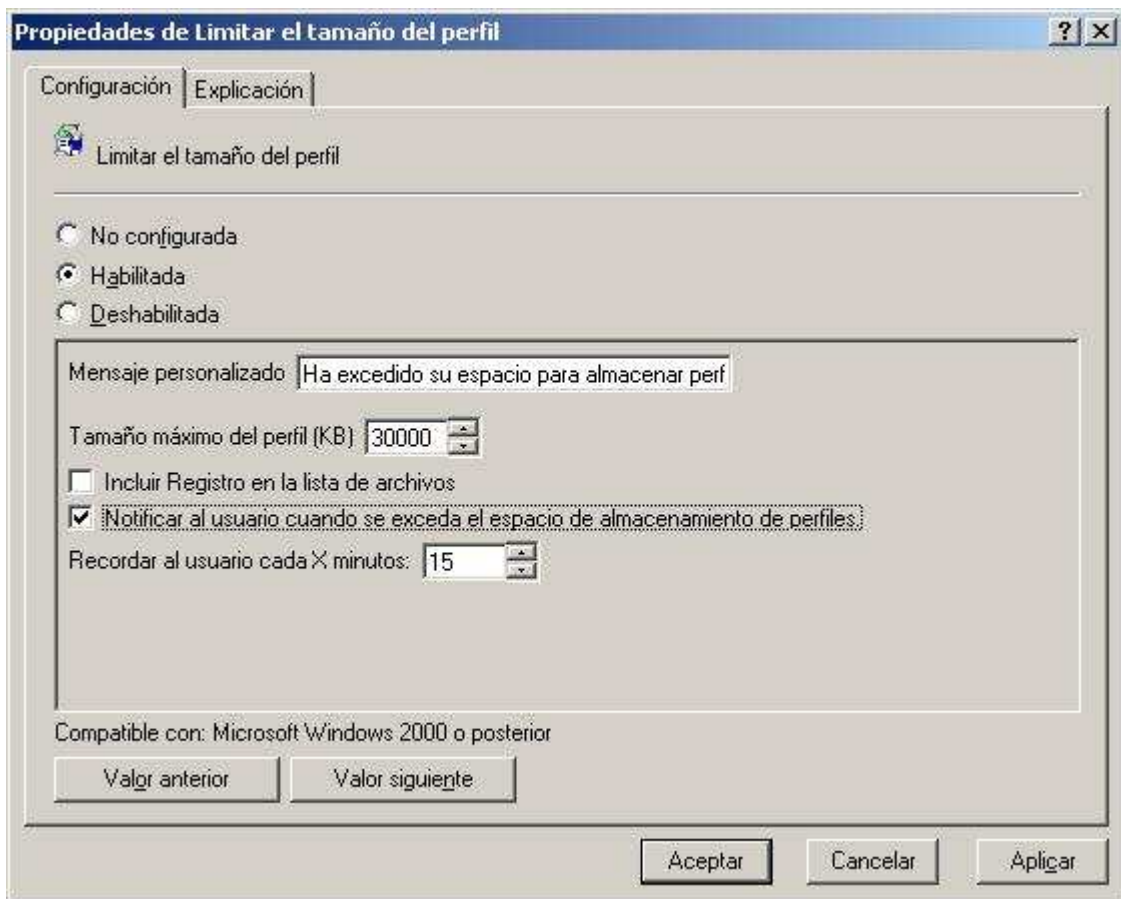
Propiedades de Limitar el tamaño del perfil

?

Configuración | Explicación

Limitar el tamaño del perfil

No configurada

Habilitada

Deshabilitada

Mensaje personalizado Ha excedido su espacio para almacenar perf

Tamaño máximo del perfil (KB) 30000

Incluir Registro en la lista de archivos

Notificar al usuario cuando se exceda el espacio de almacenamiento de perfiles.

Recordar al usuario cada X minutos: 15

Compatible con: Microsoft Windows 2000 o posterior

Valor anterior | Valor siguiente

Aceptar | Cancelar | Aplicar